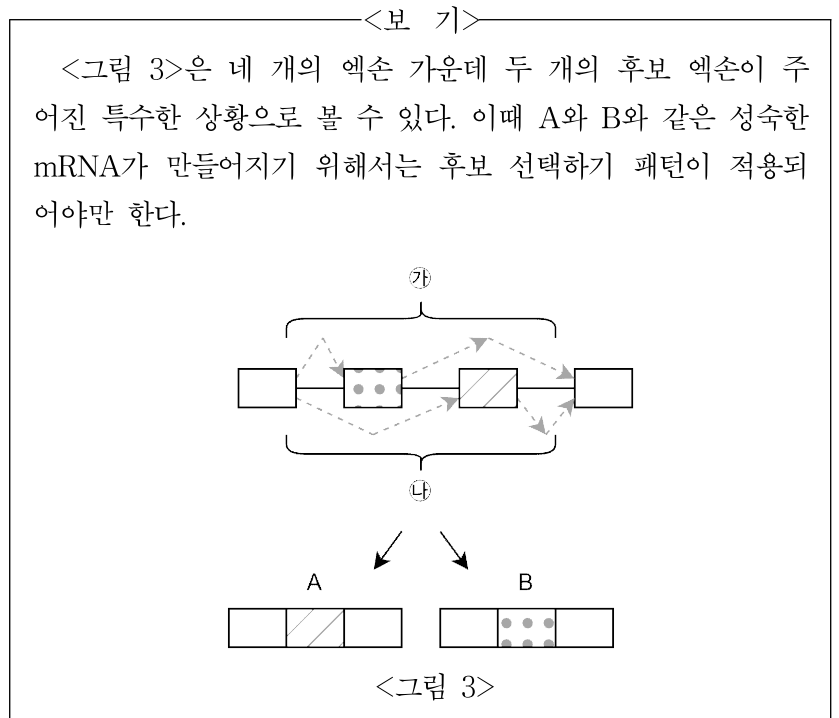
<보 기>

<그림 3>은 네 개의 엑손 가운데 두 개의 후보 엑손이 주어진 특수한 상황으로 볼 수 있다. 이때 A와 B와 같은 성숙한 mRNA가 만들어지기 위해서는 후보 선택하기 패턴이 적용되어야만 한다.

㉮

㉯

A

B

<그림 3>